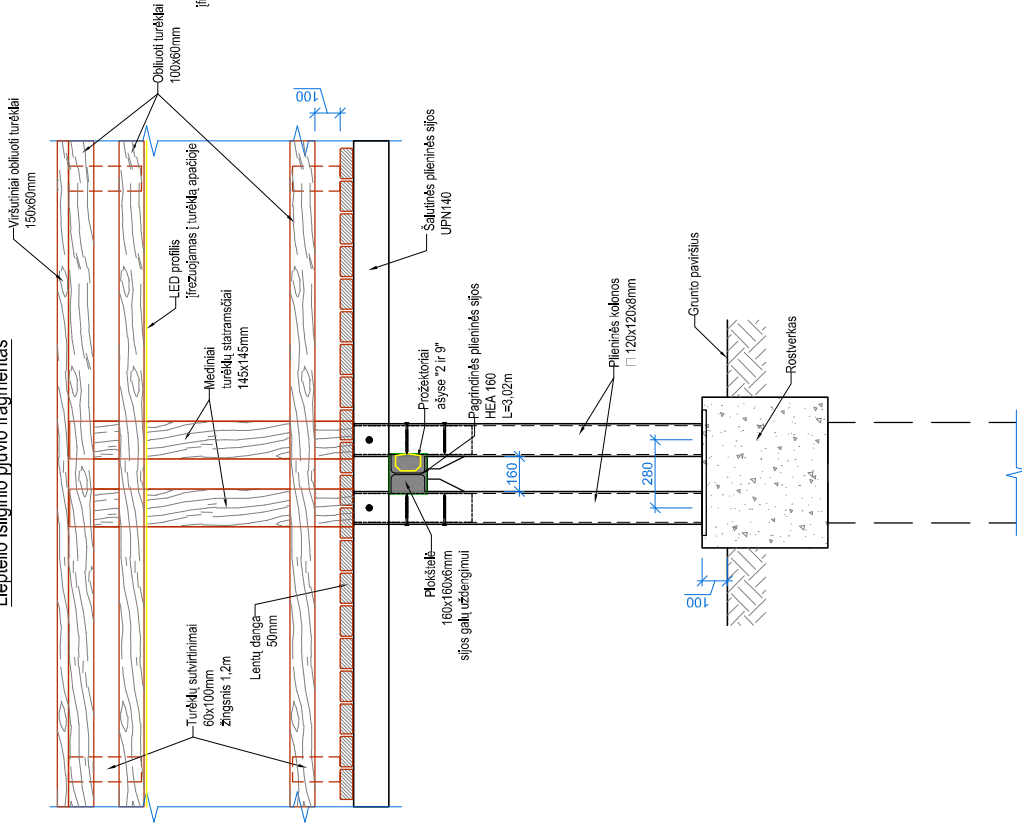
Lieptelio išilginio pjūvio fragmentas

Viršutiniai obliuoti turėklai
150x60mm

Obliuoti turėklai
100x60mm

LED profilis
įfrezuojamas į turėklą apačioje

Mediniai
turėklų statramsčiai
145x145mm

Turėklų sutvirtinimai
60x100mm
žingsnis 1,2m

Lentų danga
50mm

100

Šalutinės plieninės sijos
UPN140

Prožektoriai
ašyse "2 ir 9"

Pagrindinės plieninės sijos
HEA 160
L=3,02m

Plieninės kolonos
□ 120x120x8mm

160

280

Plokštelė
160x160x6mm
sijos galų uždengimui

Grunto paviršius

Rostverkas

100

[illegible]